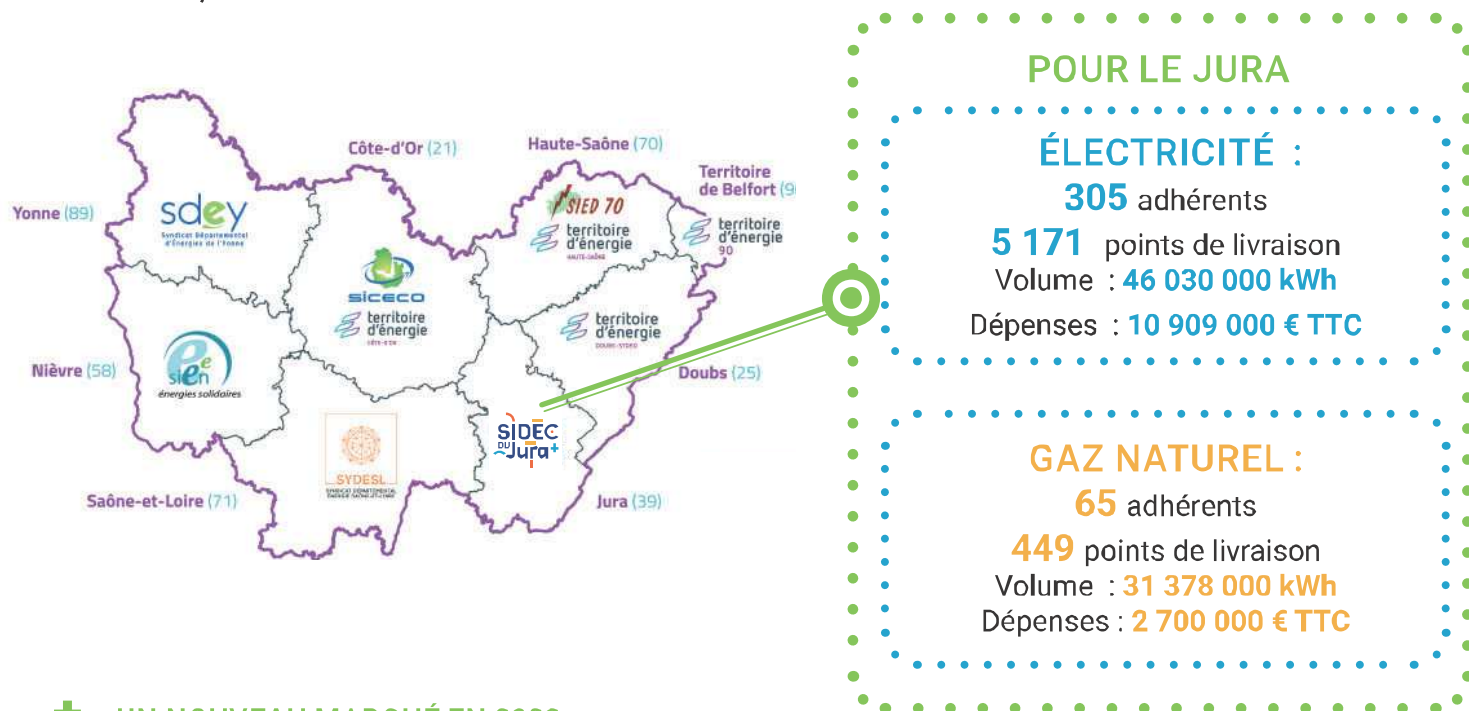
Yonne (89)

sdey
Syndicat Départemental d'Énergies de l'Yonne

Côte-d'Or (21)

siceco
territoire d'énergie
CÔTE-D'OR

Haute-Saône (70)

SIED 70
territoire d'énergie
HAUTE-SAÔNE

Territoire de Belfort (9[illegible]

territoire d'énergie
90

territoire d'énergie
DOUBS · SYDED

Nièvre (58)

sien
énergies solidaires

SYDESL
SYNDICAT DÉPARTEMENTAL D'ÉNERGIE SAÔNE-ET-LOIRE

SIDEC DU Jura+

Doubs (25)

Saône-et-Loire (71)

Jura (39)

POUR LE JURA

ÉLECTRICITÉ :
305 adhérents
5 171 points de livraison
Volume : 46 030 000 kWh
Dépenses : 10 909 000 € TTC

GAZ NATUREL :
65 adhérents
449 points de livraison
Volume : 31 378 000 kWh
Dépenses : 2 700 000 € TTC

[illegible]